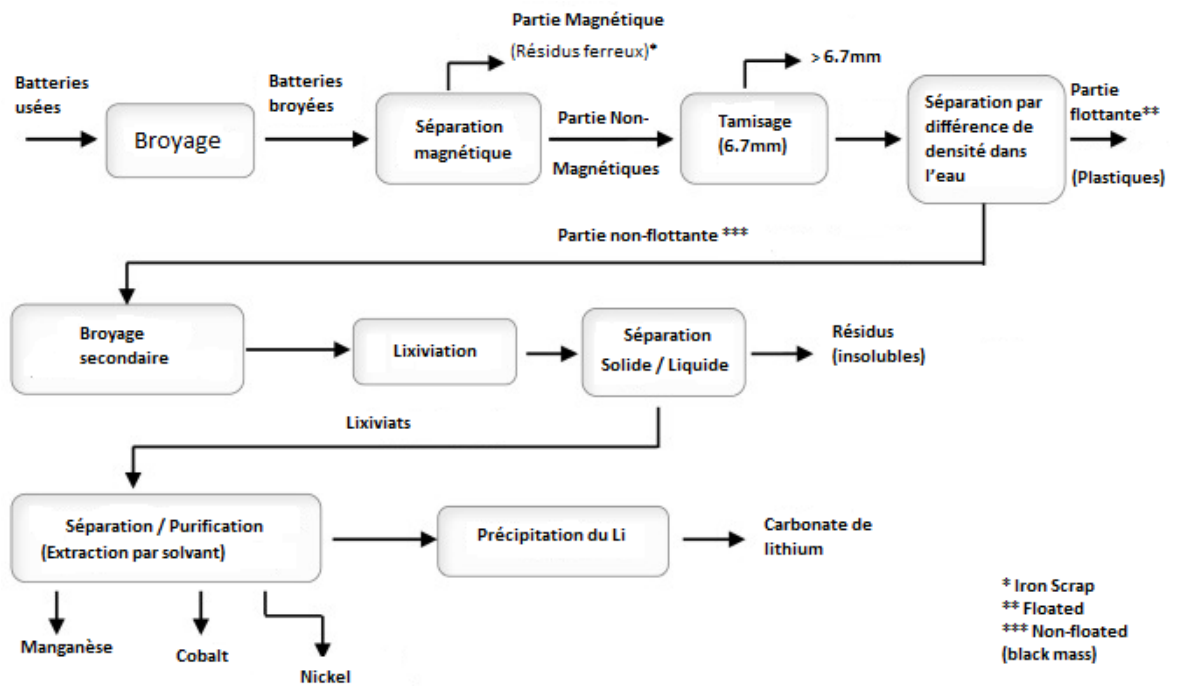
Batteries usées

Broyage

Batteries broyées

Partie Magnétique

(Résidus ferreux)*

Séparation magnétique

Partie Non-Magnétiques

> 6.7mm

Tamisage (6.7mm)

Séparation par différence de densité dans l'eau

Partie flottante**

(Plastiques)

Partie non-flottante ***

Broyage secondaire

Lixiviation

Séparation Solide / Liquide

Résidus (insolubles)

Lixiviats

Séparation / Purification (Extraction par solvant)

Précipitation du Li

Carbonate de lithium

Manganèse

Cobalt

Nickel

* Iron Scrap
** Floated
*** Non-floated (black mass)